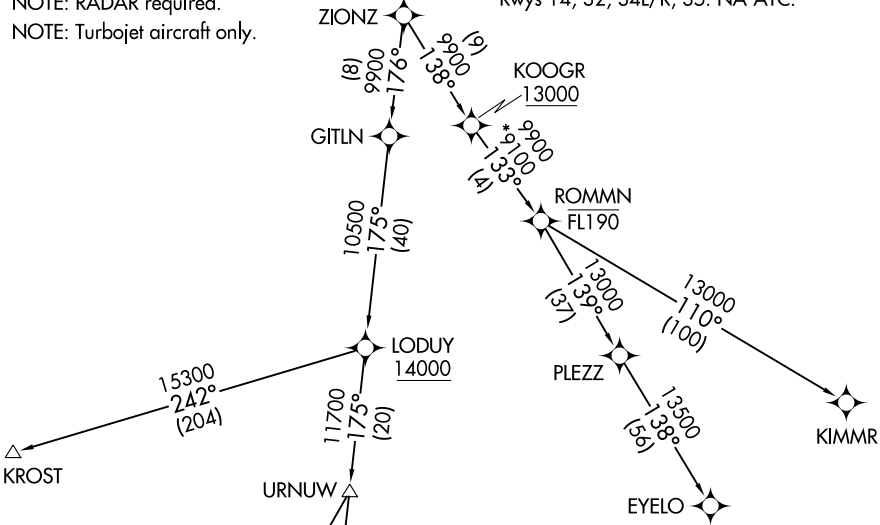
NOTE: RADAR required.
NOTE: Turbojet aircraft only.

Rwys 14, 32, 34L/R, 35: NA ATC.

ZIONZ

(8)
9900
176°

(9)
9900
138°

KOOGR
13000

GITLN

9900
*9100
133°
(4)

ROMMN
FL190

10500
175°
(40)

13000
139°
(37)

13000
110°
(100)

LODUY
14000

15300
242°
(204)

11700
175°
(20)

PLEZZ

13500
138°
(56)

KIMMR

KROST

URNUW

EYELO